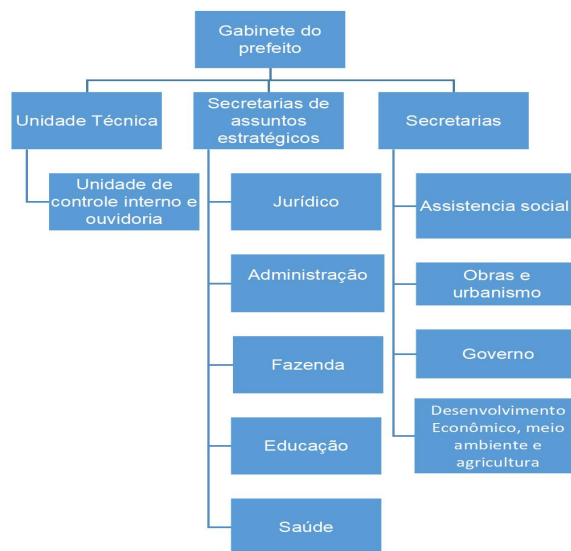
Gabinete do prefeito

Unidade Técnica

Unidade de controle interno e ouvidoria

Secretarias de assuntos estratégicos

Jurídico

Administração

Fazenda

Educação

Saúde

Secretarias

Assistencia social

Obras e urbanismo

Governo

Desenvolvimento Econômico, meio ambiente e agricultura